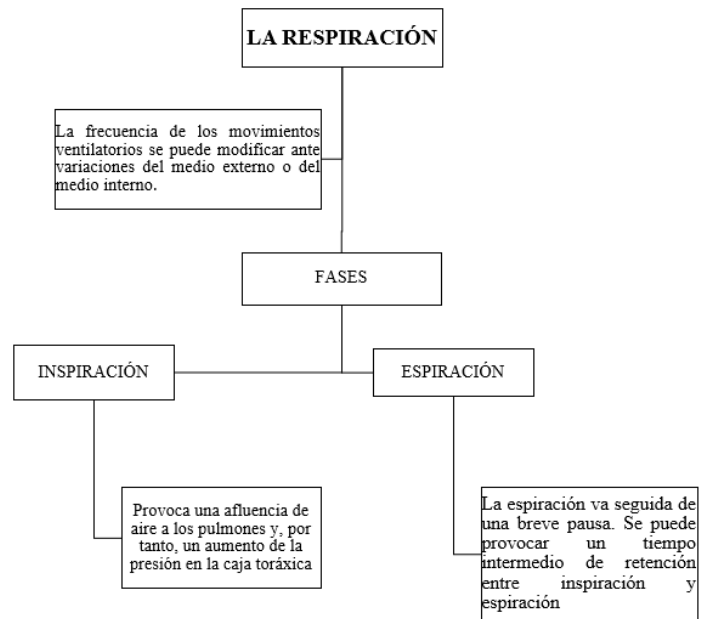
LA RESPIRACIÓN

La frecuencia de los movimientos ventilatorios se puede modificar ante variaciones del medio externo o del medio interno.

FASES

INSPIRACIÓN

ESPIRACIÓN

Provoca una afluencia de aire a los pulmones y, por tanto, un aumento de la presión en la caja toráxica

La espiración va seguida de una breve pausa. Se puede provocar un tiempo intermedio de retención entre inspiración y espiración